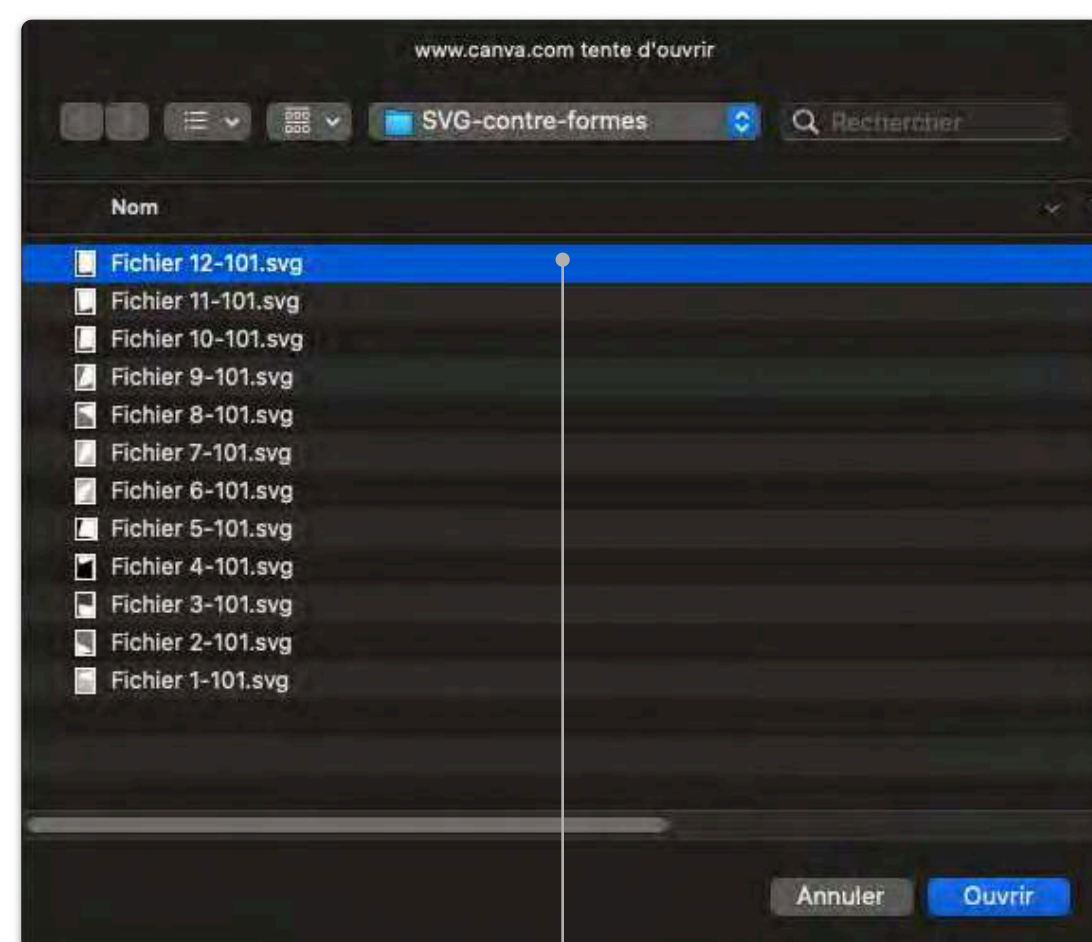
www.canva.com tente d'ouvrir

SVG-contre-formes

Rechercher

Nom

Fichier 12-101.svg
Fichier 11-101.svg
Fichier 10-101.svg
Fichier 9-101.svg
Fichier 8-101.svg
Fichier 7-101.svg
Fichier 6-101.svg
Fichier 5-101.svg
Fichier 4-101.svg
Fichier 3-101.svg
Fichier 2-101.svg
Fichier 1-101.svg

Annuler
Ouvrir